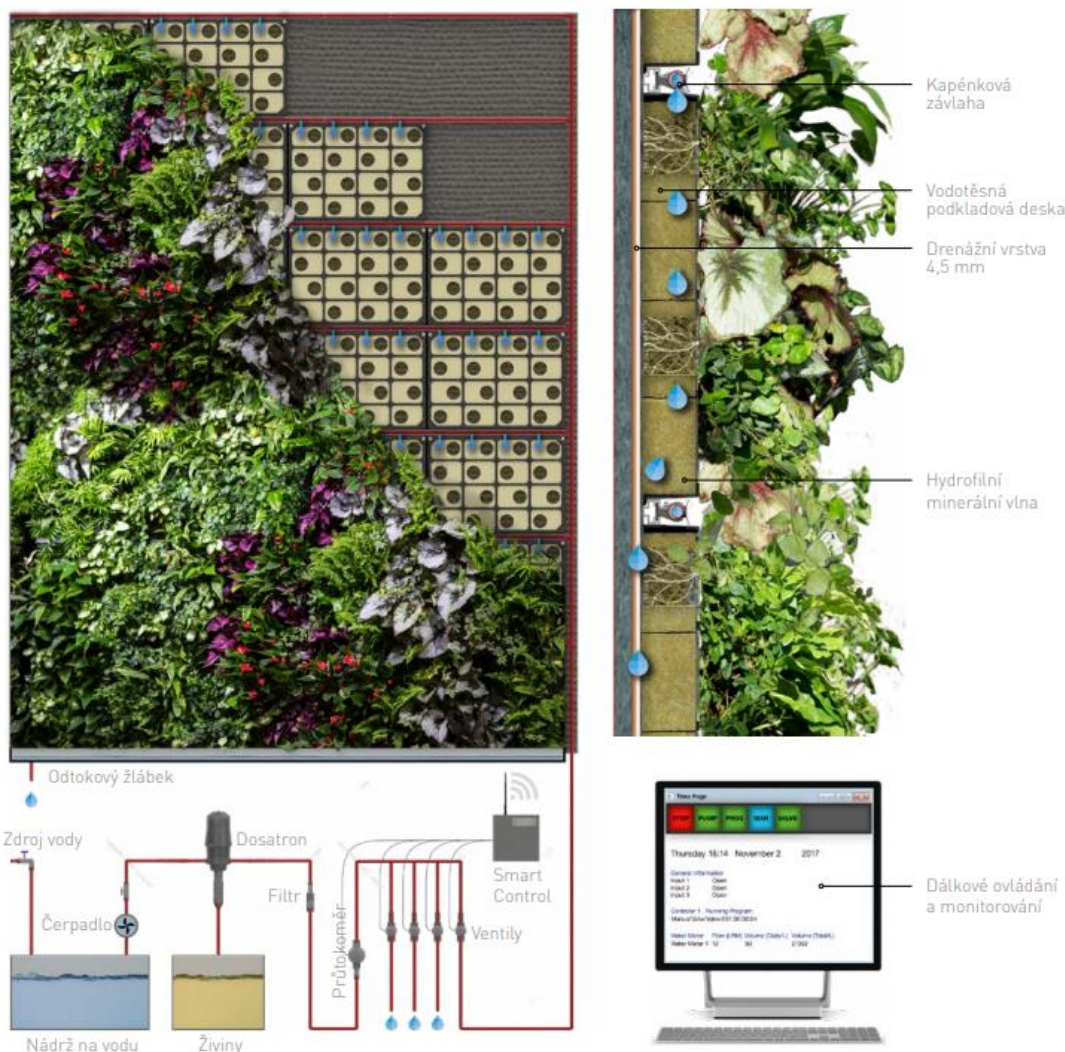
Kapénková závlaha

Vodotěsná podkladová deska

Drenážní vrstva 4,5 mm

Hydrofilní minerální vlna

Odtokový žlábek

Zdroj vody

Dosatron

Čerpadlo

Filtr

Průtokoměr

Ventily

Smart Control

Nádrž na vodu

Živiny

Timer Page

STOP PUMP PROG SEMI VALVE

Thursday 16:14 November 2 2017

General Information
Input 1 Open
Input 2 Open
Input 3 Open

Controller 1 Running Program
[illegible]

Water Meter Flow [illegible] Volume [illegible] Volume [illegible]
Water Meter 1 12 30 2.092

Dálkové ovládání a monitorování